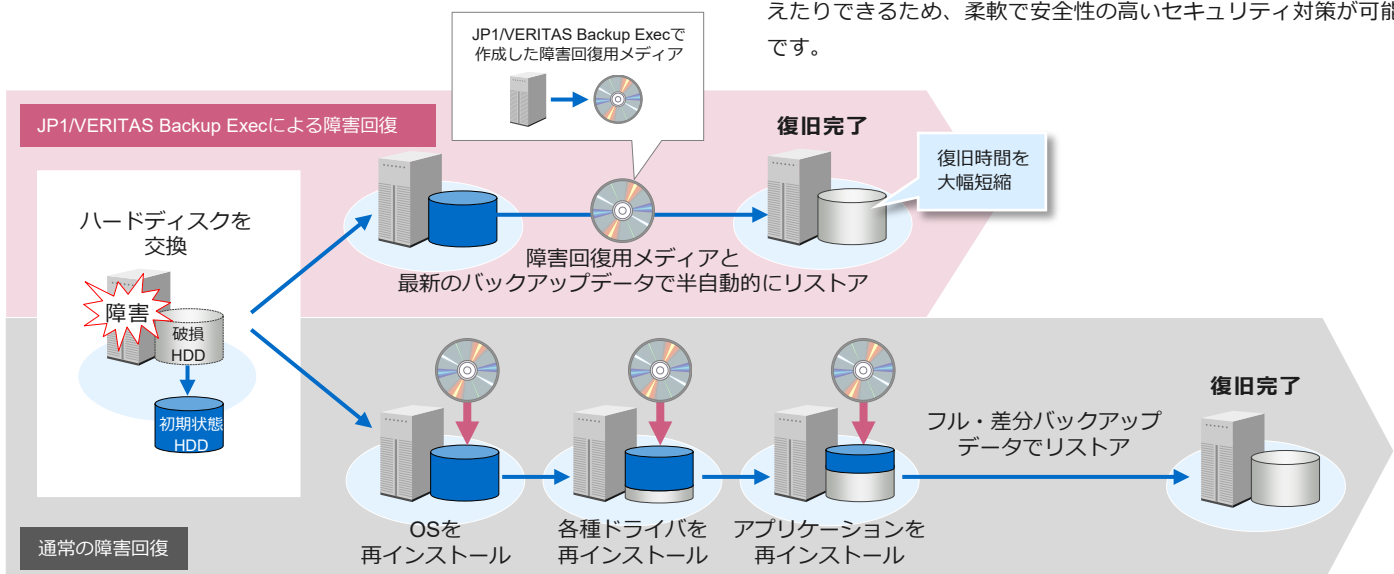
えたりできるため、柔軟で安全性の高いセキュリティ対策が可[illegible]
です。

JP1/VERITAS Backup Execで
作成した障害回復用メディア

JP1/VERITAS Backup Execによる障害回復

復旧完了

復旧時間を
大幅短縮

ハードディスクを
交換

障害

破損
HDD

初期状態
HDD

障害回復用メディアと
最新のバックアップデータで半自動的にリストア

復旧完了

フル・差分バックアップ
データでリストア

OSを
再インストール

各種ドライバを
再インストール

アプリケーションを
再インストール

通常の障害回復